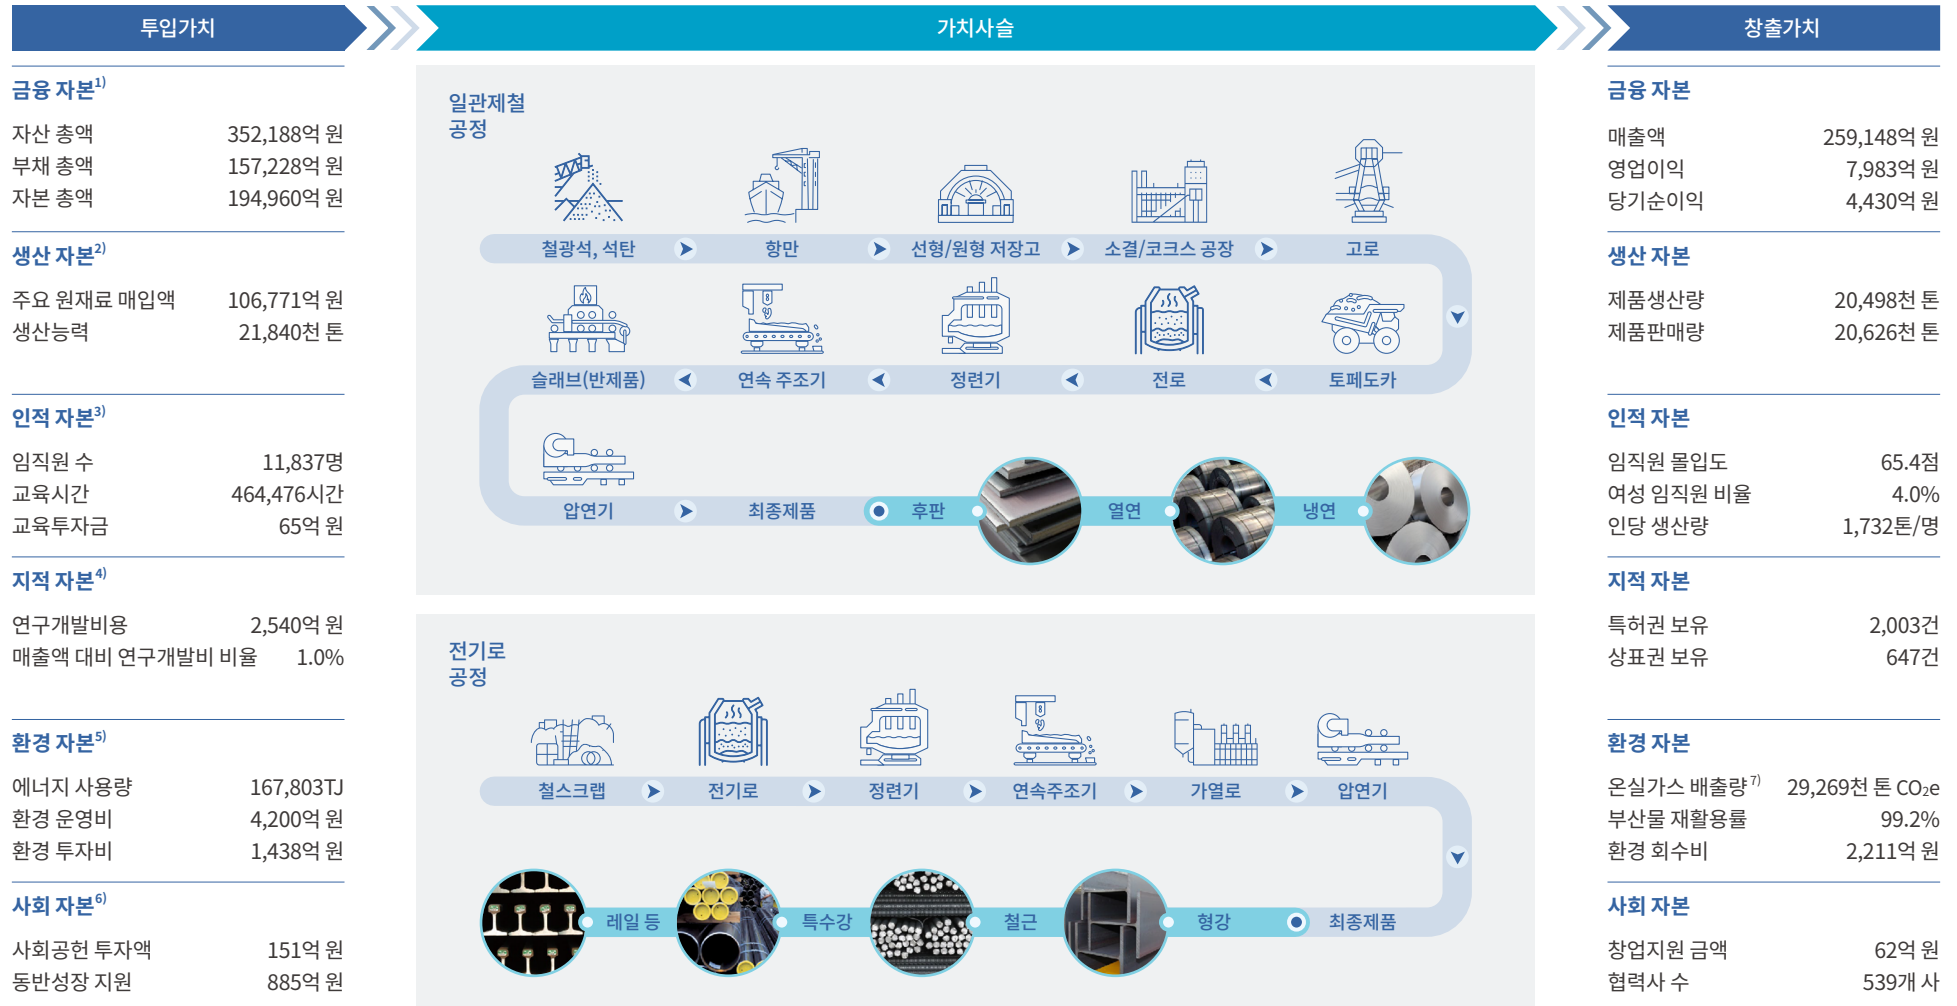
투입가치

금융 자본$^{1)}$

자산 총액 352,188억 원
부채 총액 157,228억 원
자본 총액 194,960억 원

생산 자본$^{2)}$

주요 원재료 매입액 106,771억 원
생산능력 21,840천 톤

인적 자본$^{3)}$

임직원 수 11,837명
교육시간 464,476시간
교육투자금 65억 원

지적 자본$^{4)}$

연구개발비용 2,540억 원
매출액 대비 연구개발비 비율 1.0%

환경 자본$^{5)}$

에너지 사용량 167,803TJ
환경 운영비 4,200억 원
환경 투자비 1,438억 원

사회 자본$^{6)}$

사회공헌 투자액 151억 원
동반성장 지원 885억 원

가치사슬

일관제철 공정

철광석, 석탄 ▶ 항만 ▶ 선형/원형 저장고 ▶ 소결/코크스 공장 ▶ 고로

토페도카 ◀ 전로 ◀ 정련기 ◀ 연속 주조기 ◀ 슬래브(반제품)

압연기 ▶ 최종제품 후판 열연 냉연

전기로 공정

철스크랩 ▶ 전기로 ▶ 정련기 ▶ 연속주조기 ▶ 가열로 ▶ 압연기

최종제품 형강 철근 특수강 레일 등

창출가치

금융 자본

매출액 259,148억 원
영업이익 7,983억 원
당기순이익 4,430억 원

생산 자본

제품생산량 20,498천 톤
제품판매량 20,626천 톤

인적 자본

임직원 몰입도 65.4점
여성 임직원 비율 4.0%
인당 생산량 1,732톤/명

지적 자본

특허권 보유 2,003건
상표권 보유 647건

환경 자본

온실가스 배출량$^{7)}$ 29,269천 톤 $CO_2e$
부산물 재활용률 99.2%
환경 회수비 2,211억 원

사회 자본

창업지원 금액 62억 원
협력사 수 539개 사